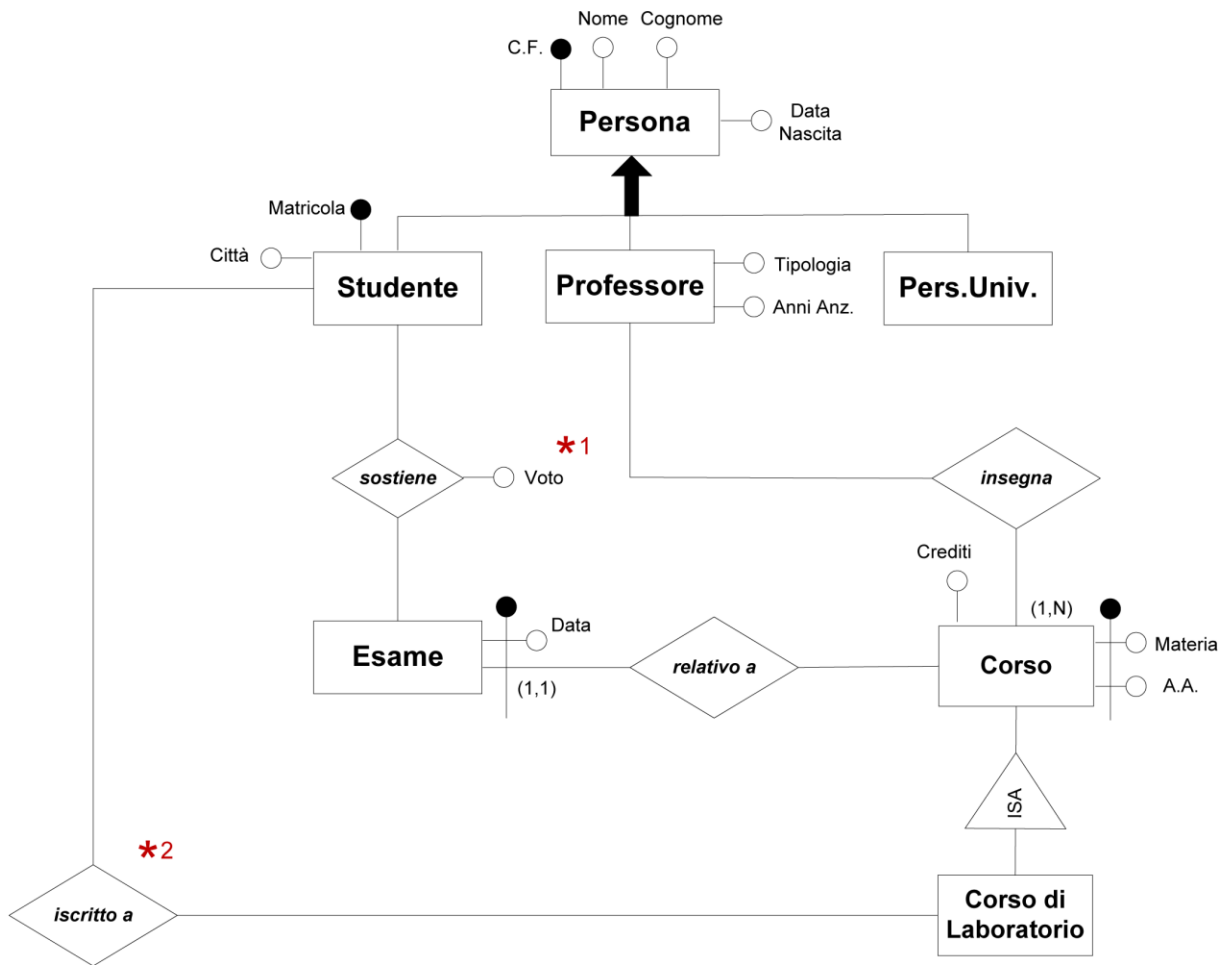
Nome Cognome
C.F.
Persona
Data Nascita
Matricola
Città
Studente
Professore
Tipologia
Anni Anz.
Pers.Univ.
*1
sostiene
Voto
insegna
Crediti
(1,N)
Esame
Data
relativo a
Corso
Materia
(1,1)
A.A.
ISA
*2
iscritto a
Corso di Laboratorio